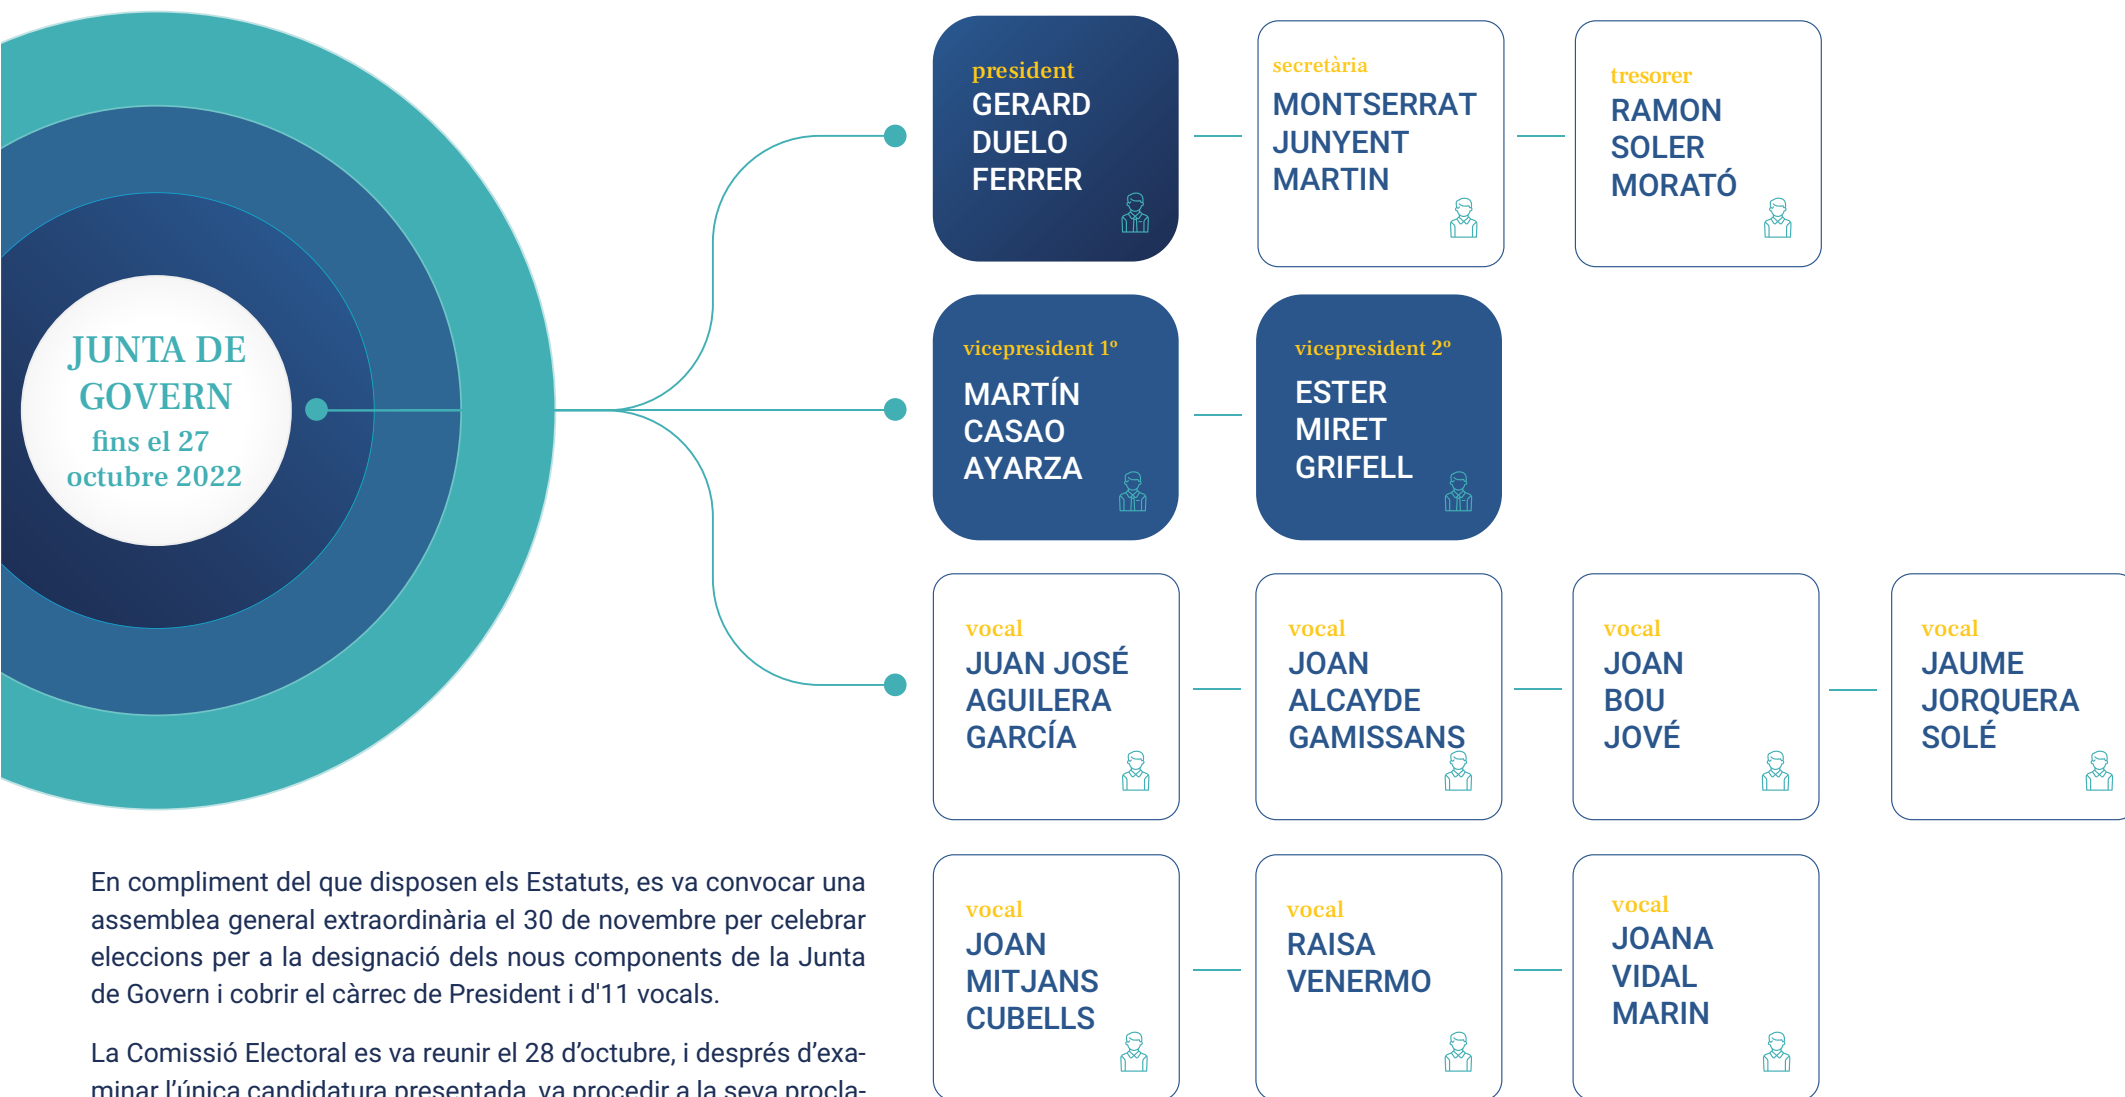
JUNTA DE GOVERN
fins el 27 octubre 2022

president
GERARD DUELO FERRER

secretària
MONTSERRAT JUNYENT MARTIN

tresorer
RAMON SOLER MORATÓ

vicepresident 1º
MARTÍN CASAO AYARZA

vicepresident 2º
ESTER MIRET GRIFELL

vocal
JUAN JOSÉ AGUILERA GARCÍA

vocal
JOAN ALCAYDE GAMISSANS

vocal
JOAN BOU JOVÉ

vocal
JAUME JORQUERA SOLÉ

vocal
JOAN MITJANS CUBELLS

vocal
RAISA VENERMO

vocal
JOANA VIDAL MARIN

En compliment del que disposen els Estatuts, es va convocar una assemblea general extraordinària el 30 de novembre per celebrar eleccions per a la designació dels nous components de la Junta de Govern i cobrir el càrrec de President i d'11 vocals.

La Comissió Electoral es va reunir el 28 d'octubre, i després d'examinar l'única candidatura presentada, va procedir a la seva procla-